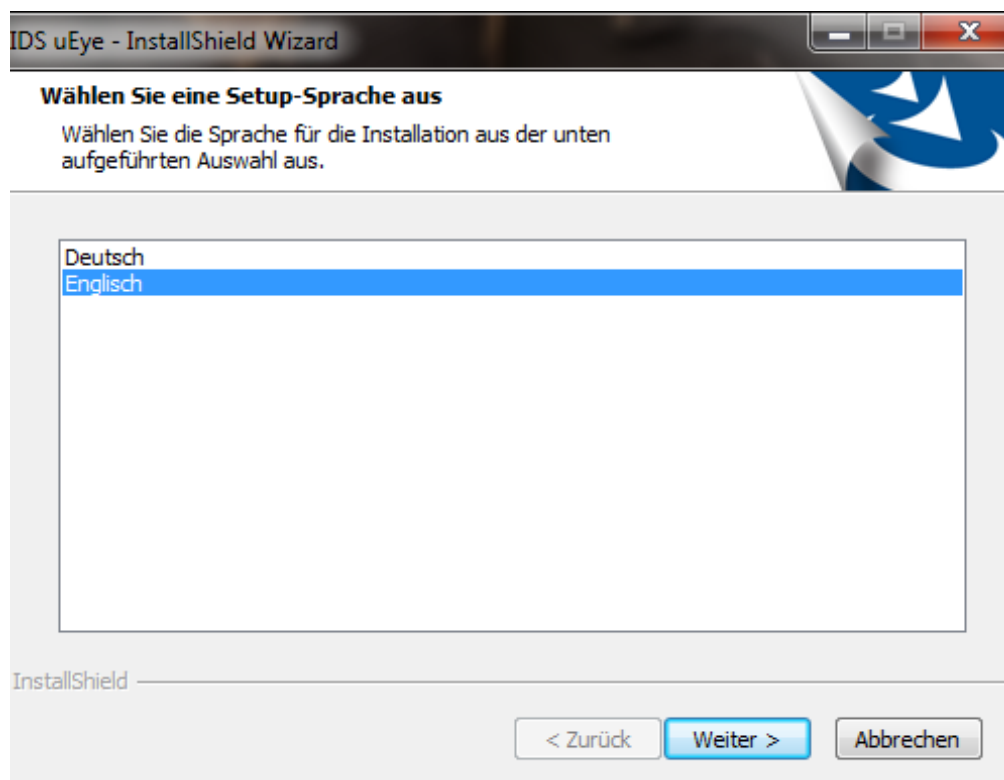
IDS uEye - InstallShield Wizard

Wählen Sie eine Setup-Sprache aus

Wählen Sie die Sprache für die Installation aus der unten aufgeführten Auswahl aus.

Deutsch
Englisch

InstallShield

< Zurück
Weiter >
Abbrechen